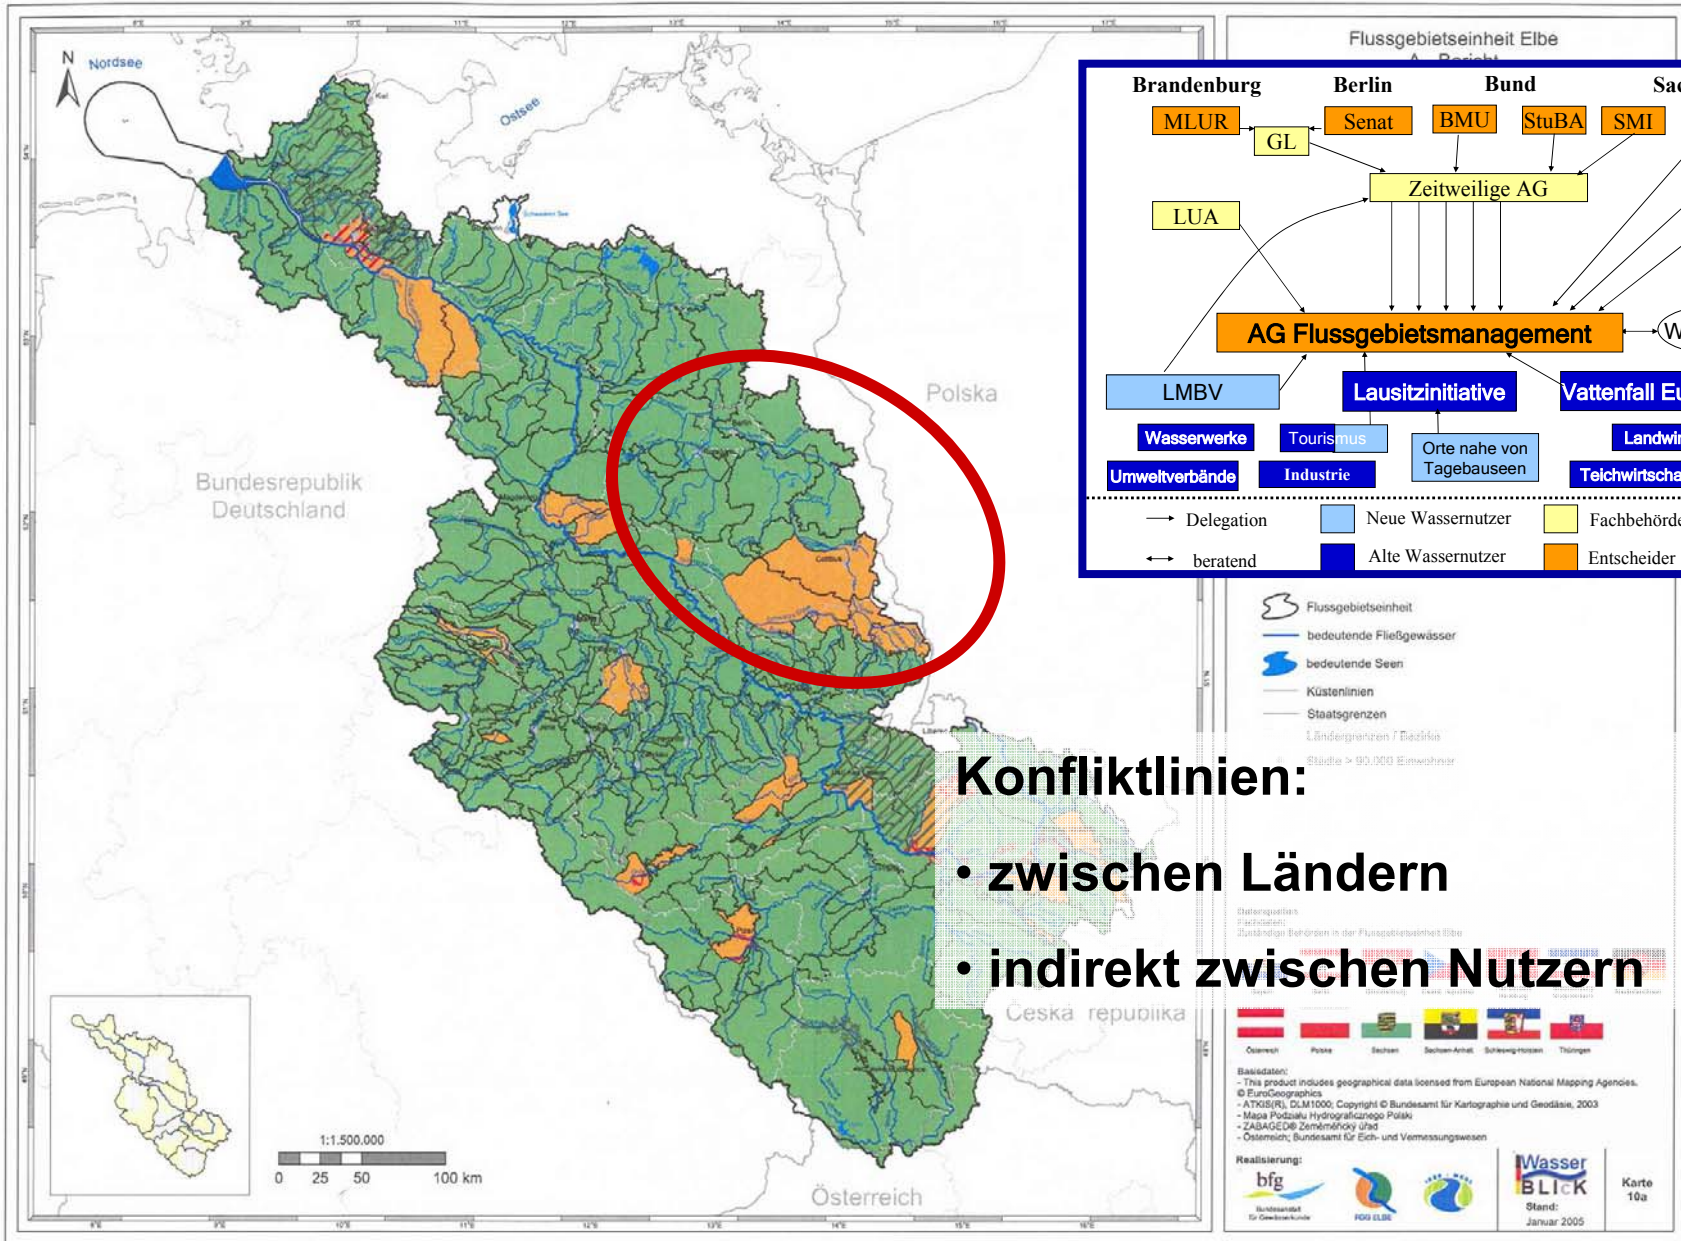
Flussgebietseinheit Elbe

N
Nordsee
Ostsee
Polska
Bundesrepublik Deutschland
Česká republika
Österreich
Cottbus

1:1.500.000
0 25 50 100 km

Brandenburg
Berlin
Bund
Sa
MLUR
Senat
BMU
StuBA
SMI
GL
Zeitweilige AG
LUA
AG Flussgebietsmanagement
W
LMBV
Lausitzinitiative
Vattenfall Eu
Wasserwerke
Tourismus
Orte nahe von Tagebauseen
Landwi
Umweltverbände
Industrie
Teichwirtscha
Delegation
Neue Wassernutzer
Fachbehörd
beratend
Alte Wassernutzer
Entscheider

Flussgebietseinheit
bedeutende Fließgewässer
bedeutende Seen
Küstenlinien
Staatsgrenzen
Ländergrenzen / Bezirke
Städte > 90.000 Einwohner

Konfliktlinien:
• zwischen Ländern
• indirekt zwischen Nutzern

Österreich
Polske
Sachsen
Sachsen-Anhalt
Schleswig-Holstein
Thüringen

Basisdaten:
- This product includes geographical data licensed from European National Mapping Agencies. © EuroGeographics
- ATKIS(R), DLM1000; Copyright © Bundesamt für Kartographie und Geodäsie, 2003
- Mapa Podziału Hydrograficznego Polski
- ZABAGED® Zeměměřický úřad
- Österreich: Bundesamt für Eich- und Vermessungswesen

Realisierung:
bfg
Wasser BLICK
Stand: Januar 2005
Karte 10a